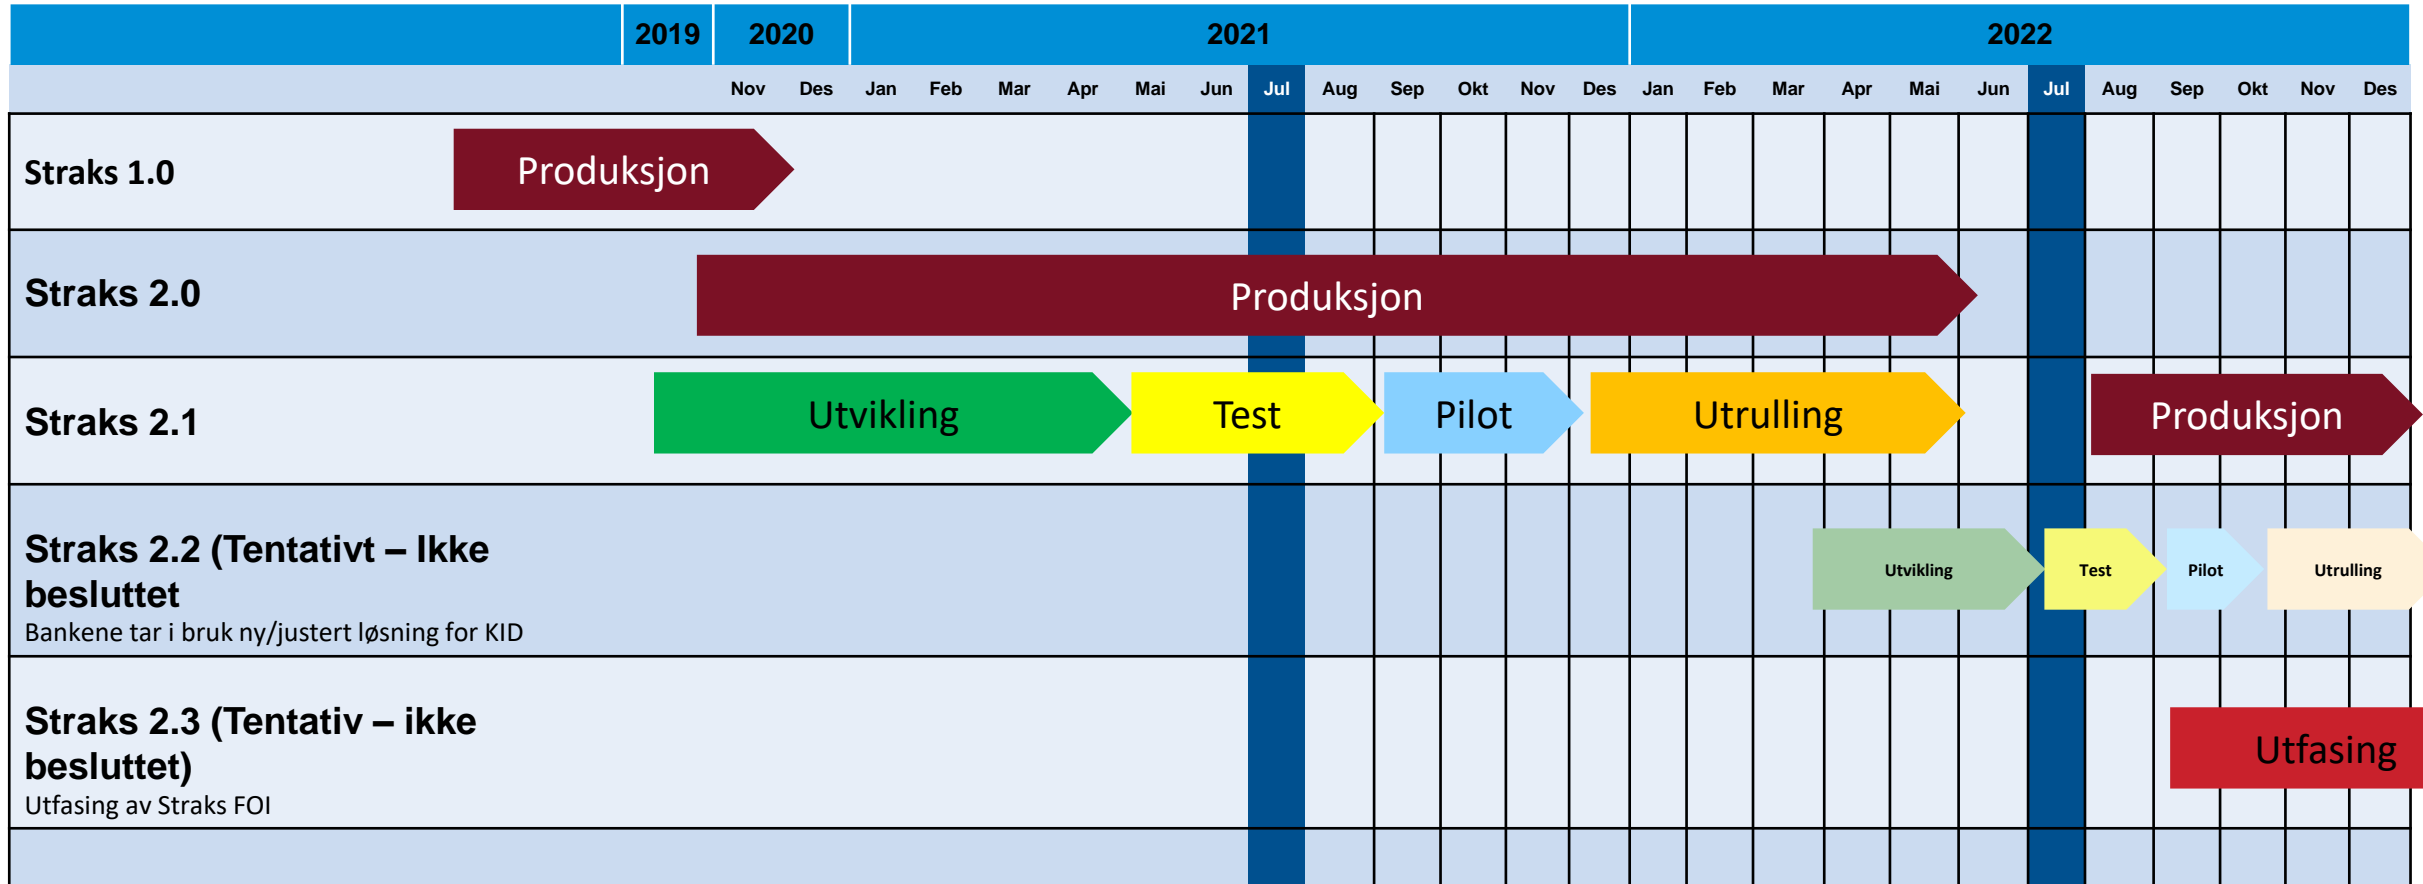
| | 2019 | 2020 | 2021 | 2022 |
|---|---|---|---|---|

Nov Des Jan Feb Mar Apr Mai Jun Jul Aug Sep Okt Nov Des Jan Feb Mar Apr Mai Jun Jul Aug Sep Okt Nov Des

Straks 1.0
Produksjon

Straks 2.0
Produksjon

Straks 2.1
Utvikling
Test
Pilot
Utrulling
Produksjon

Straks 2.2 (Tentativt – Ikke besluttet
Bankene tar i bruk ny/justert løsning for KID
Utvikling
Test
Pilot
Utrulling

Straks 2.3 (Tentativ – ikke besluttet)
Utfasing av Straks FOI
Utfasing